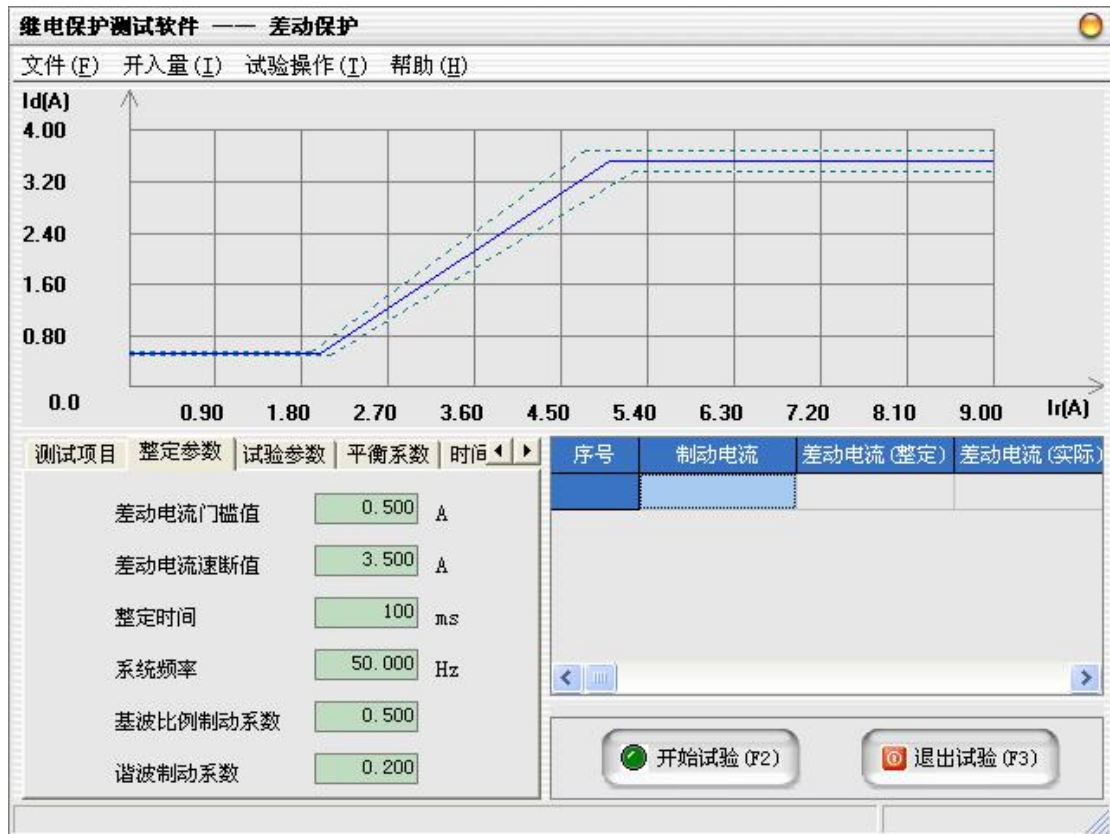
继电保护测试软件 —— 差动保护

文件(F) 开入量(I) 试验操作(T) 帮助(H)

Id(A)
4.00
3.20
2.40
1.60
0.80
0.0
0.90 1.80 2.70 3.60 4.50 5.40 6.30 7.20 8.10 9.00 Ir(A)

测试项目 整定参数 试验参数 平衡系数 时间

| 序号 | 制动电流 | 差动电流(整定) | 差动电流(实际) |
|---|---|---|---|
| | | | |

差动电流门槛值 0.500 A
差动电流速断值 3.500 A
整定时间 100 ms
系统频率 50.000 Hz
基波比例制动系数 0.500
谐波制动系数 0.200

开始试验 (F2)
退出试验 (F3)